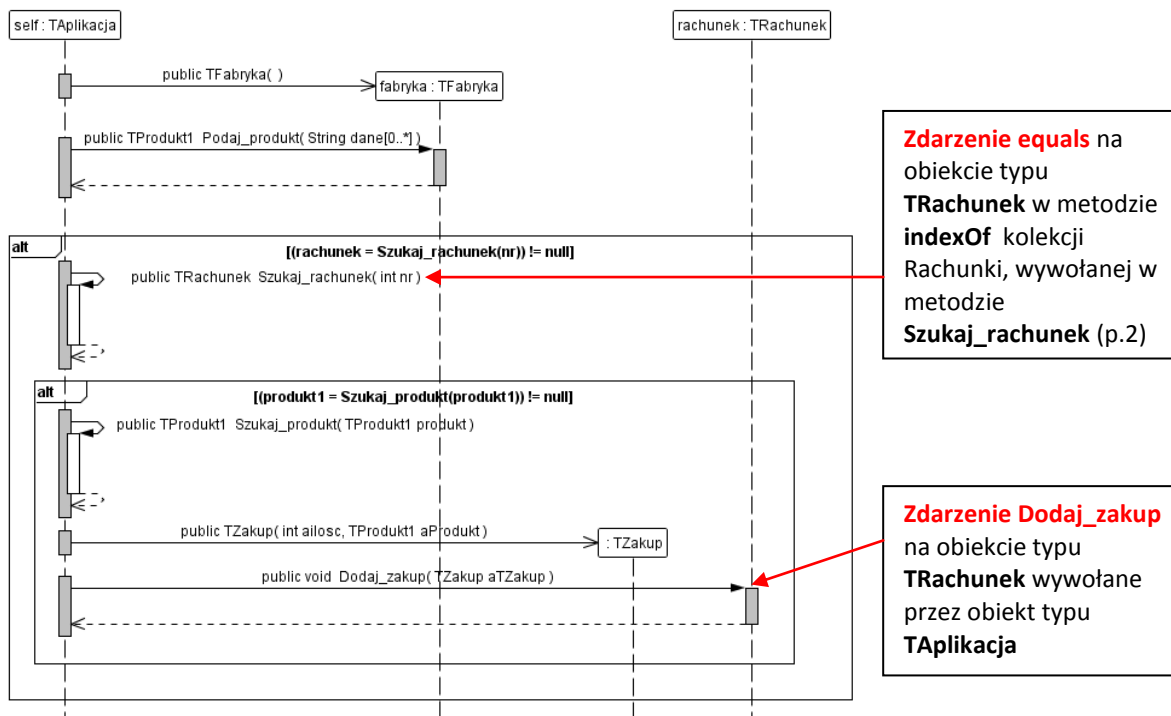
self : TAplikacja

rachunek : TRachunek

public TFabryka( )

fabryka : TFabryka

public TProdukt1 Podaj_produkt( String dane[0..*] )

Zdarzenie equals na obiekcie typu TRachunek w metodzie indexOf kolekcji Rachunki, wywołanej w metodzie Szukaj_rachunek (p.2)

alt

[(rachunek = Szukaj_rachunek(nr)) != null]

public TRachunek Szukaj_rachunek( int nr )

alt

[(produkt1 = Szukaj_produkt(produkt1)) != null]

public TProdukt1 Szukaj_produkt( TProdukt1 produkt )

Zdarzenie Dodaj_zakup na obiekcie typu TRachunek wywołane przez obiekt typu TAplikacja

public TZakup( int ailosc, TProdukt1 aProdukt )

: TZakup

public void Dodaj_zakup( TZakup aTZakup )